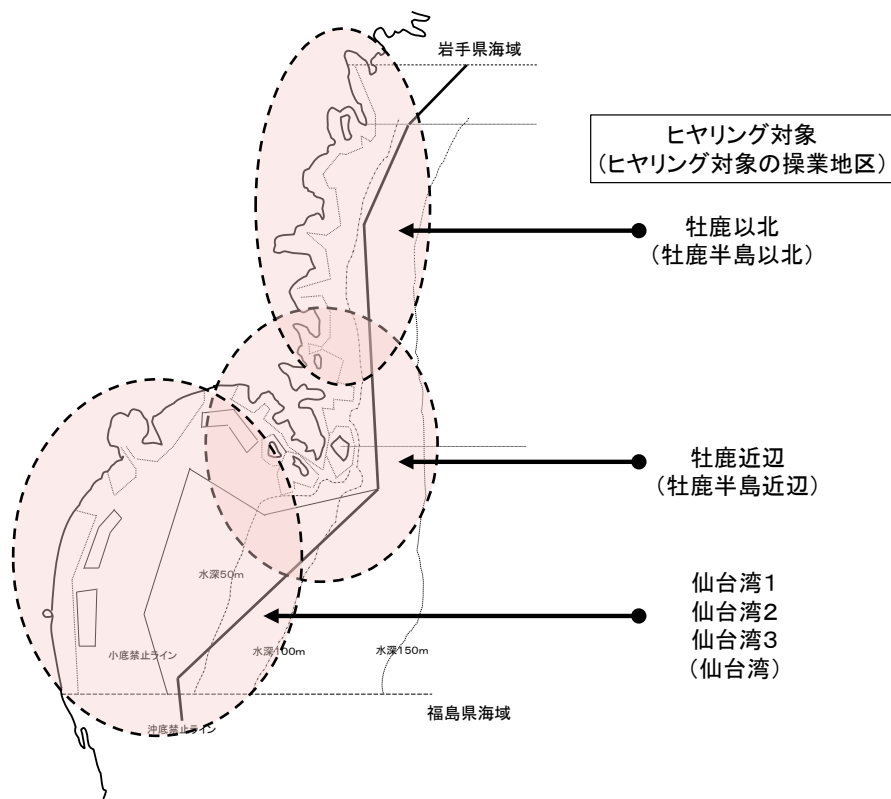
岩手県海域

ヒヤリング対象
（ヒヤリング対象の操業地区）

牡鹿以北
（牡鹿半島以北）

牡鹿近辺
（牡鹿半島近辺）

仙台湾1
仙台湾2
仙台湾3
（仙台湾）

水深50m

小底禁止ライン

水深100m

水深150m

福島県海域

沖底禁止ライン